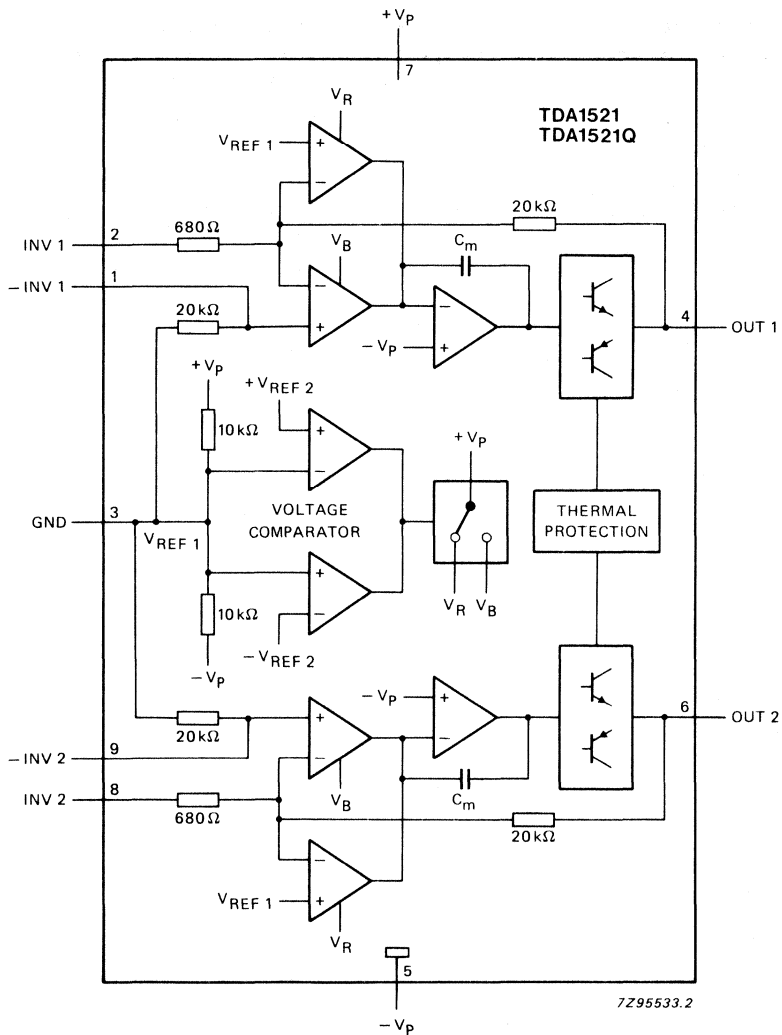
$+V_P$
7
TDA1521
TDA1521Q
$V_R$
$V_{REF\ 1}$
+
−
20 kΩ
INV 1
2
680 Ω
$V_B$
$C_m$
− INV 1
1
−
+
−
+
4
OUT 1
20 kΩ
$-V_P$
$+V_P$
$+V_{REF\ 2}$
10 kΩ
+
−
$+V_P$
VOLTAGE COMPARATOR
GND
3
$V_{REF\ 1}$
THERMAL PROTECTION
+
−
10 kΩ
$V_R$
$V_B$
$-V_{REF\ 2}$
$-V_P$
$-V_P$
+
−
+
−
6
OUT 2
20 kΩ
− INV 2
9
$V_B$
$C_m$
INV 2
8
680 Ω
20 kΩ
−
+
$V_{REF\ 1}$
$V_R$
5
$-V_P$
7Z95533.2